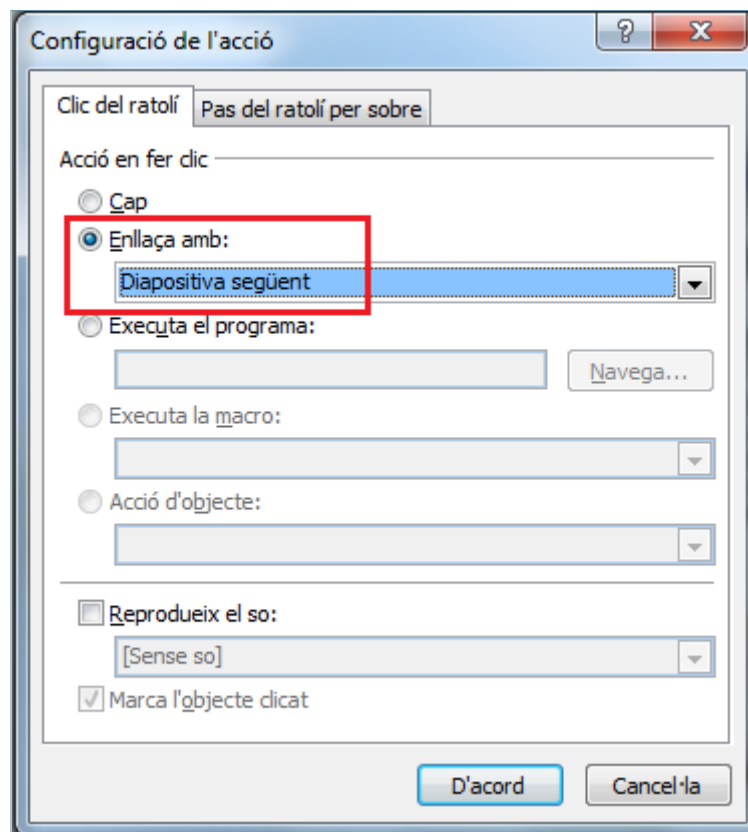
Configuració de l'acció

?

X

Clic del ratolí

Pas del ratolí per sobre

Acció en fer clic

Cap

Enllaça amb:

Diapositiva següent

Executa el programa:

Navega...

Executa la macro:

Acció d'objecte:

Reprodueix el so:

[Sense so]

Marca l'objecte clicat

D'acord

Cancel·la